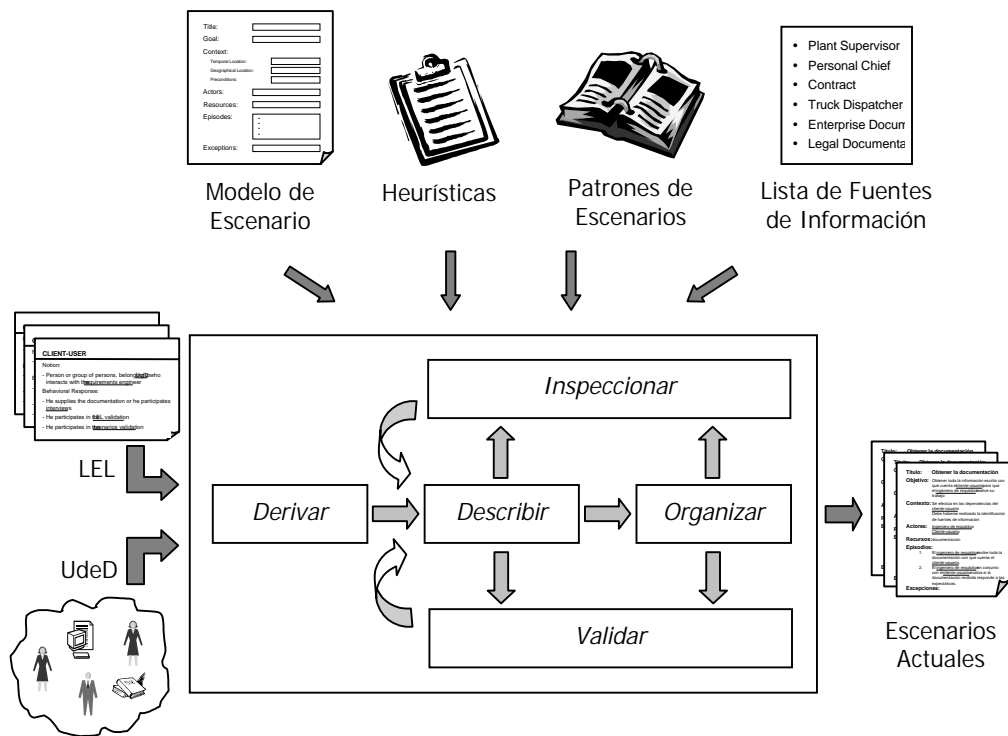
Title:
Goal:
Context:
Temporal Location:
Geographical Location:
Preconditions:
Actors:
Resources:
Episodes:
Exceptions:

Modelo de Escenario

Heurísticas

Patrones de Escenarios

• Plant Supervisor
• Personal Chief
• Contract
• Truck Dispatcher
• Enterprise Docum
• Legal Documenta

Lista de Fuentes de Información

CLIENT-USER
Notion:
- Person or group of persons, belonging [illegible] who interacts with the requirements engineer
Behavioral Response:
- He supplies the documentation or he participates interviews
- He participates in the LEL validation
- He participates in the scenarios validation

LEL

UdeD

Inspeccionar

Derivar

Describir

Organizar

Validar

Título: Obtener la documentación
Objetivo: Obtener toda la información escrita con que cuenta el cliente-usuario para que el ingeniero de requisitos analice su trabajo
Contexto: Se efectúa en las dependencias del cliente-usuario. Debe haberse realizado la identificación de fuentes de información
Actores: Ingeniero de requisitos, cliente-usuario
Recursos: Documentación
Episodios:
1. El ingeniero de requisitos solicita toda la documentación con que cuenta el cliente-usuario.
2. El ingeniero de requisitos en conjunto con el cliente-usuario analiza si la documentación recibida responde a las expectativas.
Excepciones:

Escenarios Actuales